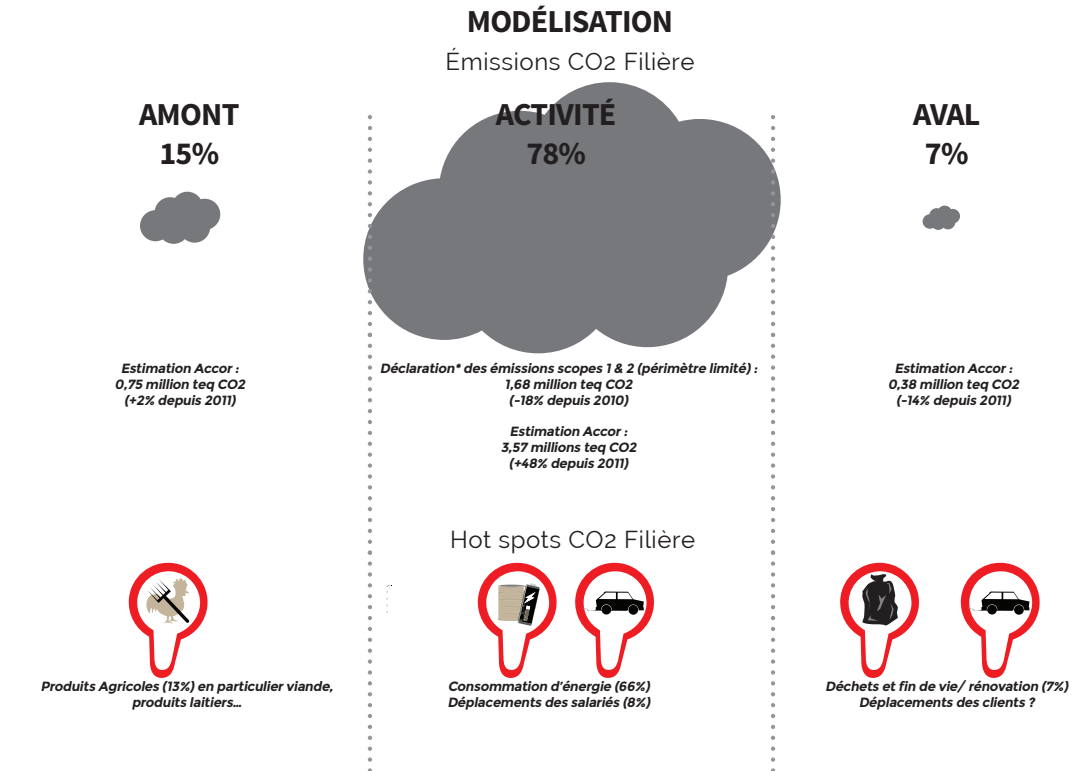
MODÉLISATION

Émissions CO2 Filière

AMONT
15%

ACTIVITÉ
78%

AVAL
7%

Estimation Accor :
0,75 million teq CO2
(+2% depuis 2011)

Déclaration* des émissions scopes 1 & 2 (périmètre limité) :
1,68 million teq CO2
(-18% depuis 2010)

Estimation Accor :
3,57 millions teq CO2
(+48% depuis 2011)

Estimation Accor :
0,38 million teq CO2
(-14% depuis 2011)

Hot spots CO2 Filière

Produits Agricoles (13%) en particulier viande, produits laitiers...

Consommation d'énergie (66%)
Déplacements des salariés (8%)

Déchets et fin de vie/ rénovation (7%)
Déplacements des clients ?